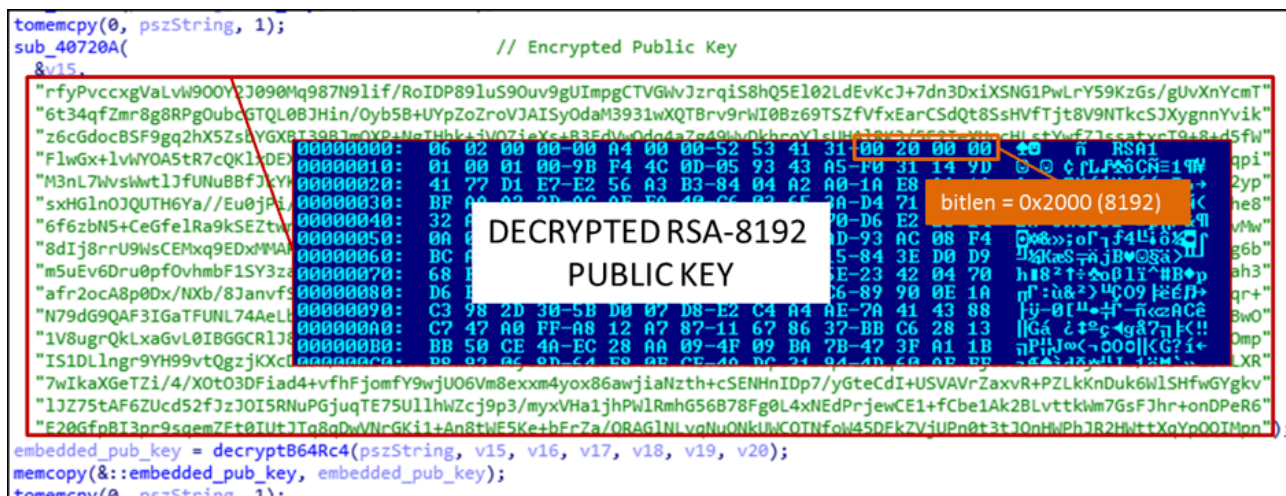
tomemcpy(0, pszString, 1);
sub_40720A(                    // Encrypted Public Key
&v15,
"rfyPvccxgVaLvW9OOY2J090Mq987N9lif/RoIDP89luS9Ouv9gUImpgCTVGWvJzrqiS8hQ5El02LdEvKcJ+7dn3DxiXSNG1PwLrY59KzGs/gUvXnYcmT"
"6t34qfZmr8g8RPgOubcGTQL0BJHin/Oyb5B+UYpZoZroVJAISyOdaM3931wXQTBrv9rWI0Bz69TSZfVfxEarCSdQt8SsHVfTjt8V9NTkcSJXygnnYvik"
"z6cGdocBSF9gq2hX5Zs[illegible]
"FlwGx+lvWYOA5tR7cQKl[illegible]qpi"
"M3nL7WvsWwtlJfUNuBBfJ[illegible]2yp"
"sxHGlnOJQUTH6Ya//Eu0jP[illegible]he8"
"6f6zbN5+CeGfelRa9kSEZtw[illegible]vMw"
"8dIj8rrU9WsCEMxq9EDxMMA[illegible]g6b"
"m5uEv6Dru0pfOvhmbF1SY3za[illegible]ah3"
"afr2ocA8p0Dx/NXb/8Janvf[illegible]qr+"
"N79dG9QAF3IGaTFUNL74AeLb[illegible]Bw0"
"1V8ugrQkLxaGvL0IBGGCRlJ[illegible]Omp"
"IS1DLlngr9YH99vtQgzjKXcD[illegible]
"7wIkaXGeTZi/4/XOtO3DFiad4+vfhFjomfY9wjUO6Vm8exxm4yox86awjiaNzth+cSENHnIDp7/yGteCdI+USVAVrZaxvR+PZLkKnDuk6WlSHfwGYgkv"
"lJZ75tAF6ZUcd52fJzJOI5RNuPGjuqTE75UllhWZcj9p3/myxVHa1jhPWlRmhG56B78Fg0L4xNEdPrjewCE1+fCbe1Ak2BLvttkWm7GsFJhr+onDPeR6"
"E20GfpBI3pr9sqemZFt0IUtJTq8qDwVNrGKi1+An8tWE5Ke+bFrZa/ORAGlNLyqNuONkUWCOTNfoW45DFkZVjUPn0t3tJOnHWPhJR2HWttXqYpOOIMpn");
embedded_pub_key = decryptB64Rc4(pszString, v15, v16, v17, v18, v19, v20);
memcopy(&::embedded_pub_key, embedded_pub_key);
tomemcpy(0, pszString, 1);

00000000: 06 02 00 00-00 A4 00 00-52 53 41 31-00 20 00 00   RSA1
00000010: 01 00 01 00-9B F4 4C 0D-05 93 43 A5-F0 31 14 9D
00000020: 41 77 D1 E7-E2 56 A3 B3-84 04 A2 A0-A5 E8
00000030: BF
00000040: 32
00000050: 0A
00000060: BC
00000070: 68
00000080: D6
00000090: C3 98 2D 30-5B D0 07 D8-E2 C4 A4 AE-7A 41 43 88
000000A0: C7 47 A0 FF-A8 12 A7 87-11 67 86 37-BB C6 28 13
000000B0: BB 50 CE 4A-EC 28 AA 09-4F 09 BA 7B-47 3F A1 1B

DECRYPTED RSA-8192 PUBLIC KEY

bitlen = 0x2000 (8192)